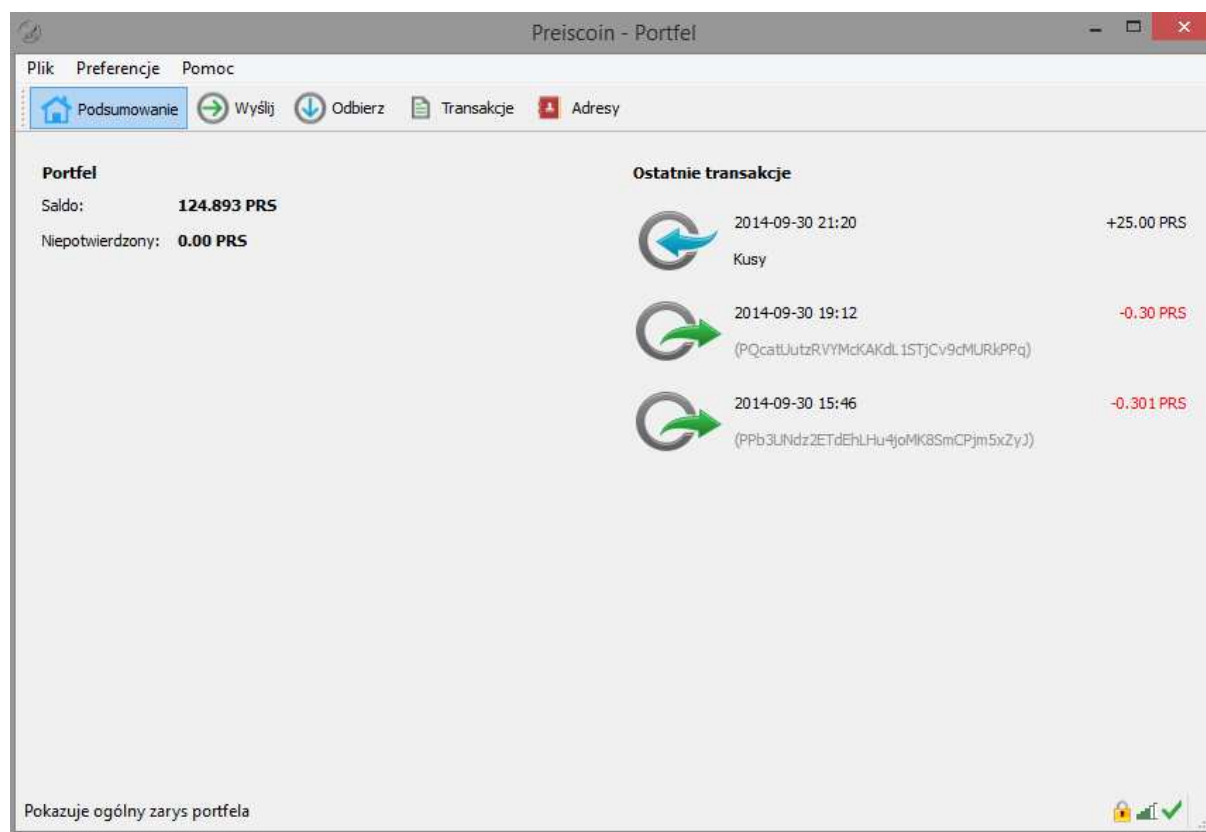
Preiscoin - Portfel

Plik Preferencje Pomoc

Podsumowanie Wyślij Odbierz Transakcje Adresy

Portfel

Saldo: 124.893 PRS

Niepotwierdzony: 0.00 PRS

Ostatnie transakcje

2014-09-30 21:20 +25.00 PRS
Kusy

2014-09-30 19:12 -0.30 PRS
(PQcatUutzRVYMcKAKdL1STjCv9cMURkPPq)

2014-09-30 15:46 -0.301 PRS
(PPb3UNdz2ETdEhLHu4joMK8SmCPjm5xZyJ)

Pokazuje ogólny zarys portfela